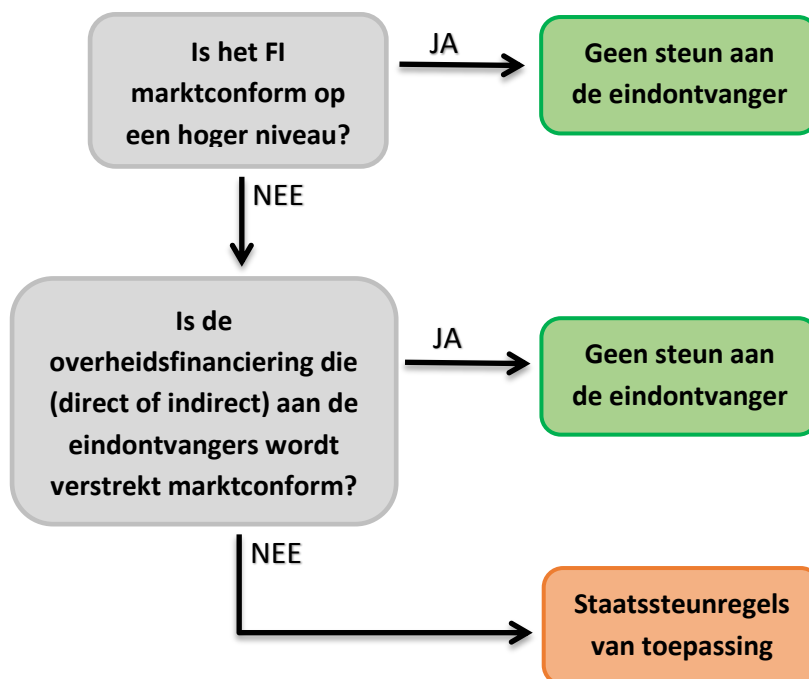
Is het FI marktconform op een hoger niveau?

JA

Geen steun aan de eindontvanger

NEE

Is de overheidsfinanciering die (direct of indirect) aan de eindontvangers wordt verstrekt marktconform?

JA

Geen steun aan de eindontvanger

NEE

Staatssteunregels van toepassing